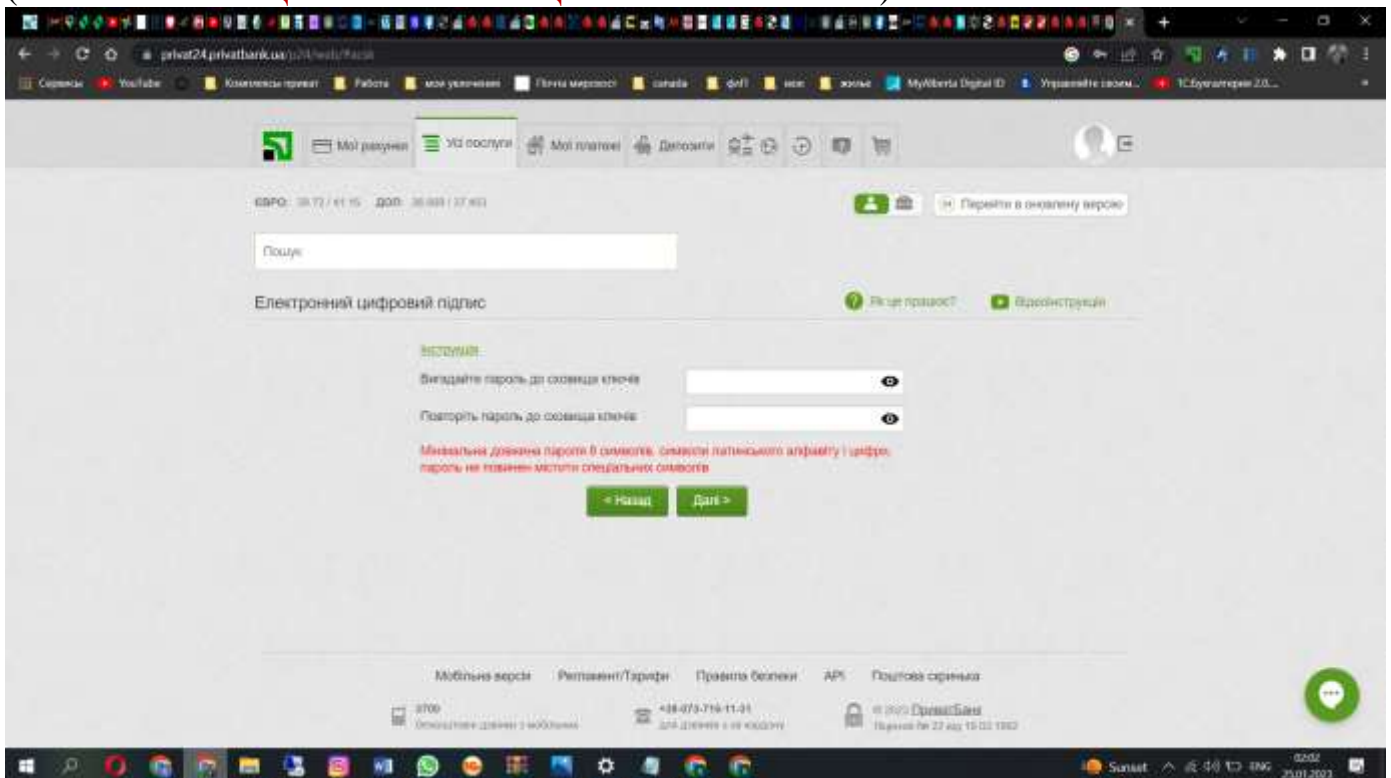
privat24.privatbank.ua/p24/web/?acsk

Сервисы YouTube Комплексы привет Работа мои увлечения Почта марсності canada фоП мое жопы MyAlberta Digital ID Управляйте своим... 1С:Бухгалтерия 2.0...

Мої рахунки Усі послуги Мої платежі Депозити

ЄВРО: 39.72 / 41.15 ДОЛ: 36.569 / 37.453

Перейти в оновлену версію

Пошук

Електронний цифровий підпис

Як це працює? Відеоінструкція

Інструкція

Вигадайте пароль до сховища ключів

Повторіть пароль до сховища ключів

Мінімальна довжина пароля 8 символів, символи латинського алфавіту і цифри, пароль не повинен містити спеціальних символів

< Назад Далі >

Мобільна версія Регламент/Тарифи Правила безпеки API Поштова скринька

3700 Безкоштовно дзвінки з мобільних

+38-073-716-11-31 для дзвінків з-за кордону

© 2023 ПриватБанк Ліцензія № 22 від 15.02.1992

Sunset ENG 02:02 25.01.2023